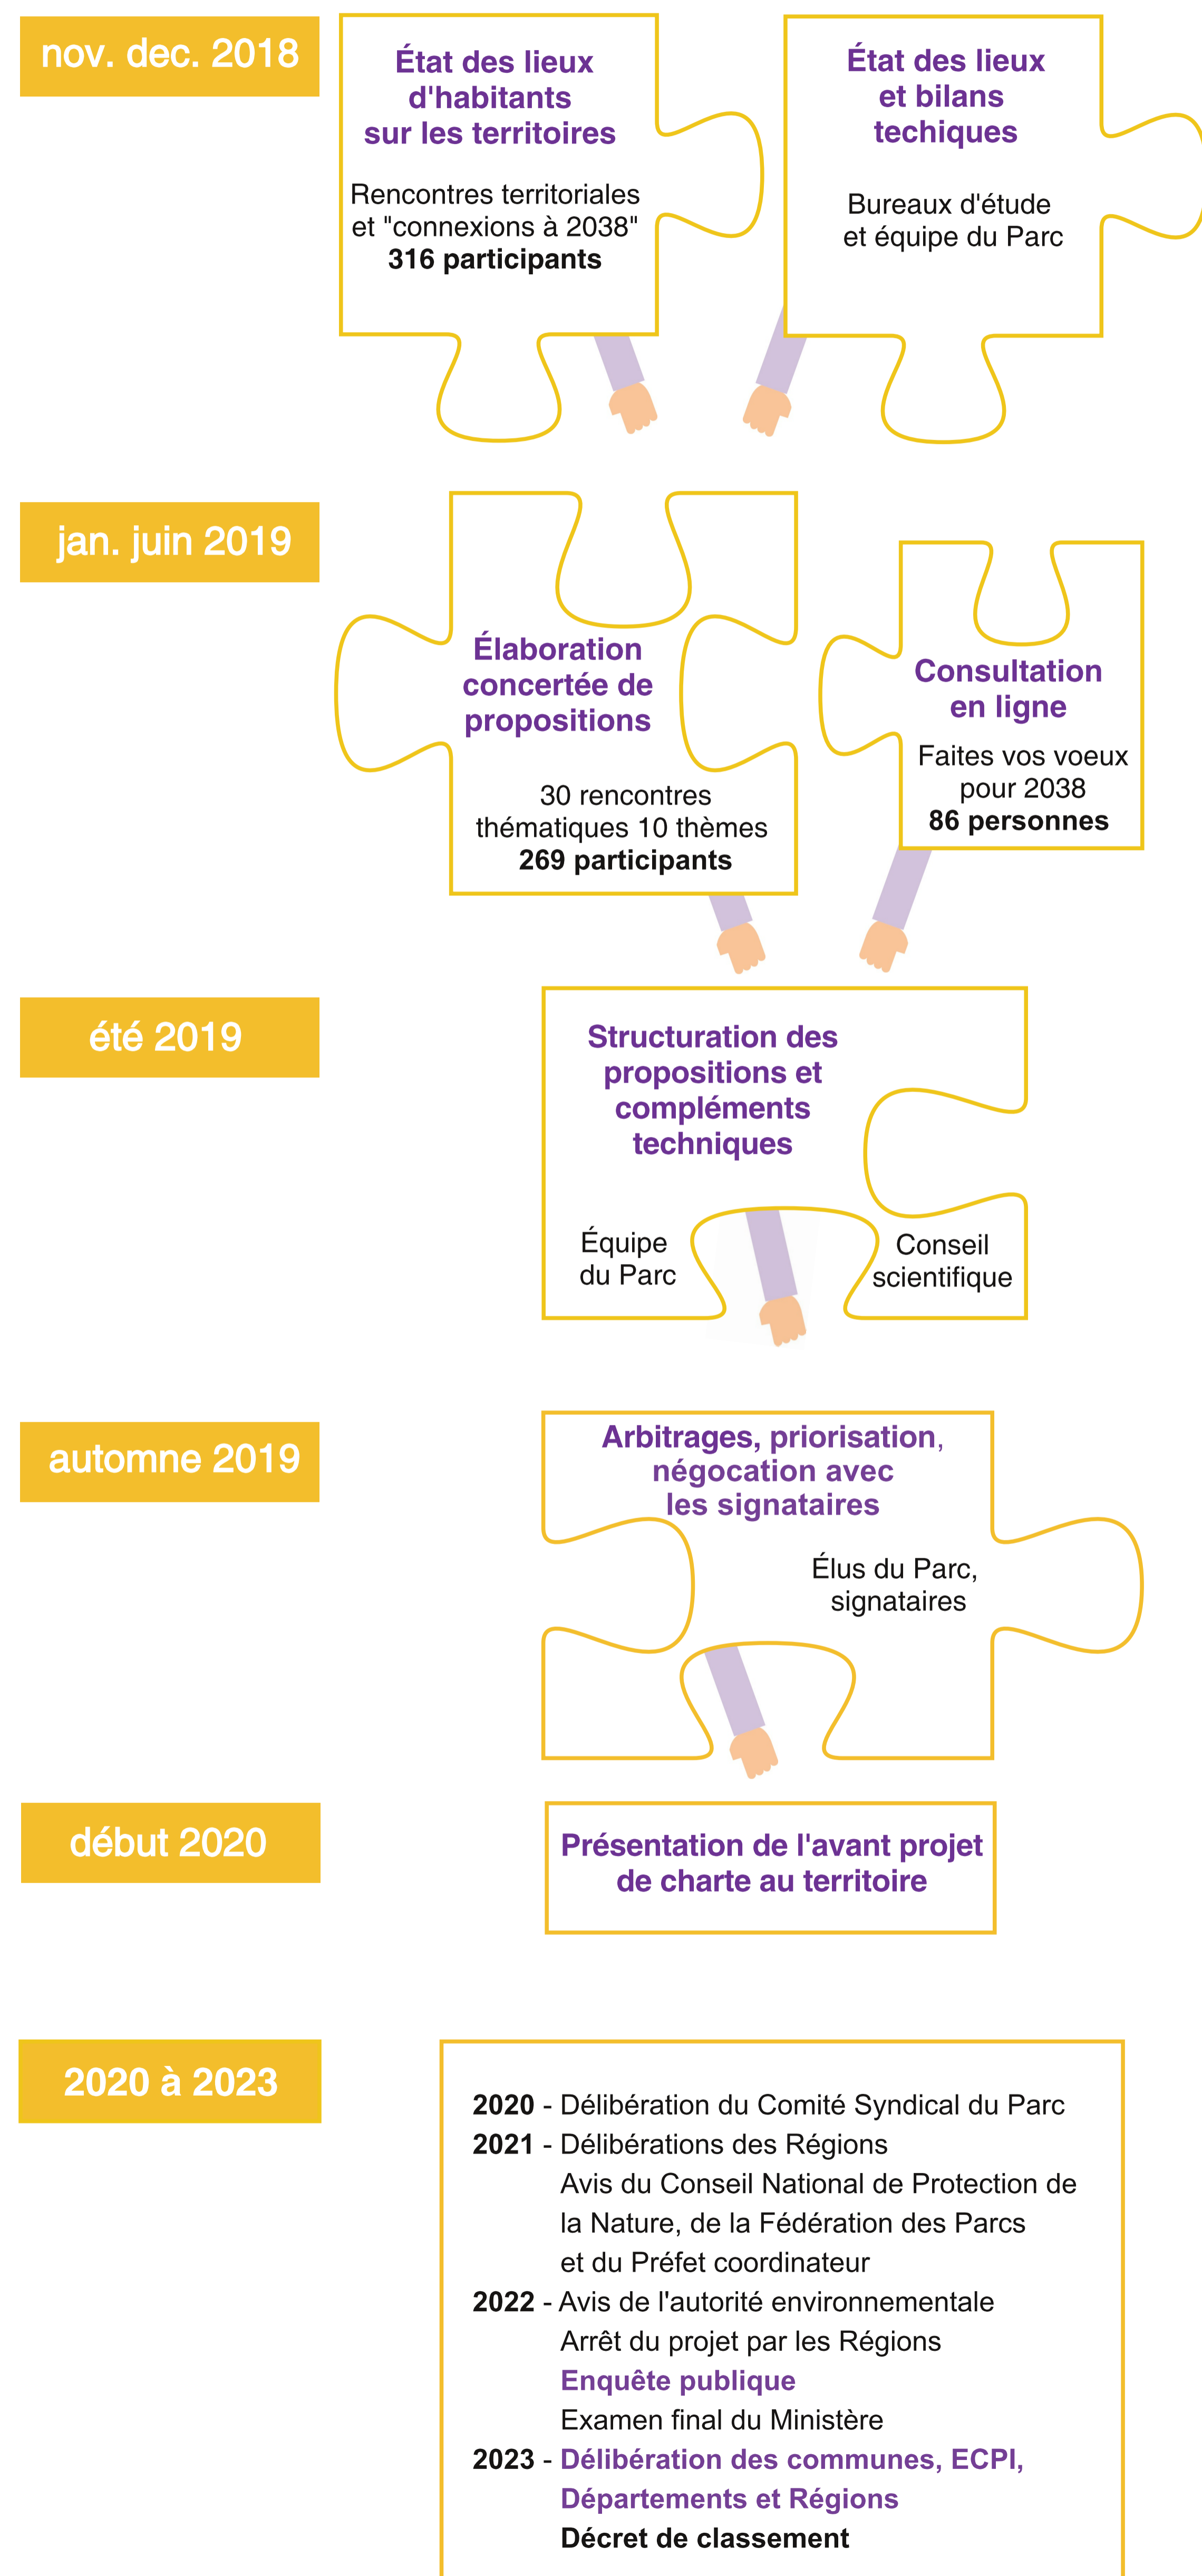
nov. dec. 2018

État des lieux d'habitants sur les territoires

Rencontres territoriales et "connexions à 2038"
**316 participants**

État des lieux et bilans techiques

Bureaux d'étude et équipe du Parc

jan. juin 2019

Élaboration concertée de propositions

30 rencontres thématiques 10 thèmes
**269 participants**

Consultation en ligne

Faites vos voeux pour 2038
**86 personnes**

été 2019

Structuration des propositions et compléments techniques

Équipe du Parc

Conseil scientifique

automne 2019

Arbitrages, priorisation, négocation avec les signataires

Élus du Parc, signataires

début 2020

Présentation de l'avant projet de charte au territoire

2020 à 2023

**2020** - Délibération du Comité Syndical du Parc
**2021** - Délibérations des Régions
Avis du Conseil National de Protection de la Nature, de la Fédération des Parcs et du Préfet coordinateur
**2022** - Avis de l'autorité environnementale
Arrêt du projet par les Régions
**Enquête publique**
Examen final du Ministère
**2023** - **Délibération des communes, ECPI, Départements et Régions**
**Décret de classement**